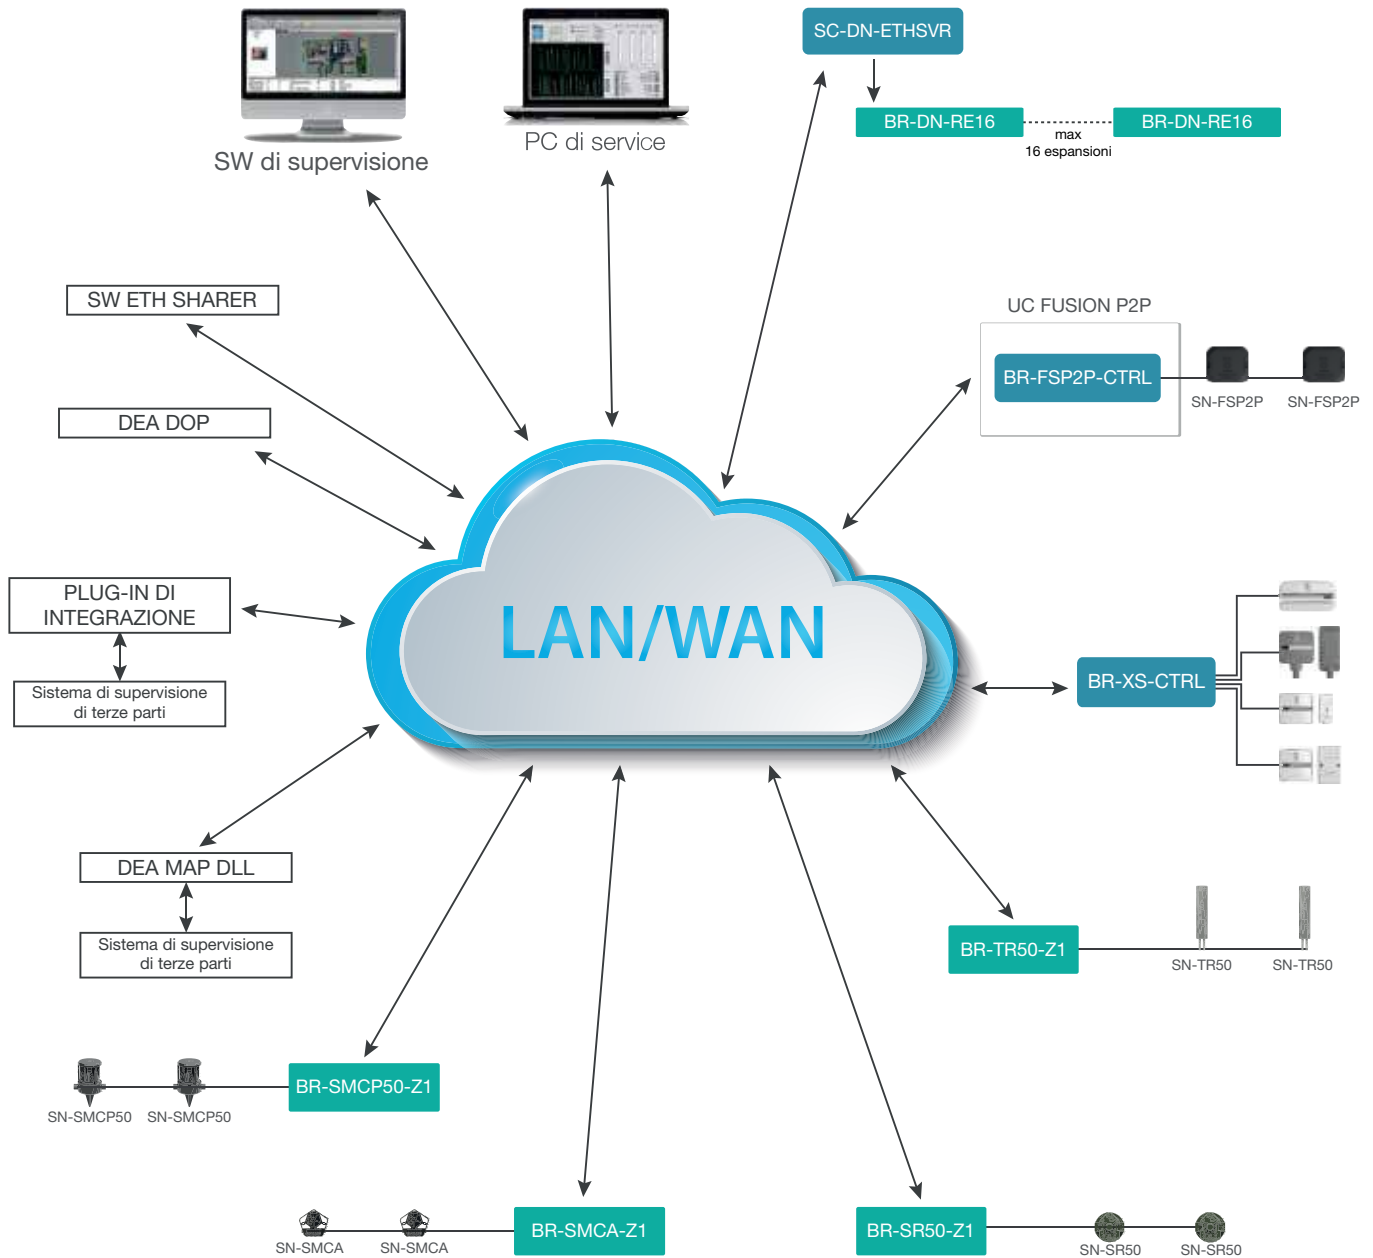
SW di supervisione

PC di service

SC-DN-ETHSVR

BR-DN-RE16

max
16 espansioni

BR-DN-RE16

SW ETH SHARER

DEA DOP

UC FUSION P2P

BR-FSP2P-CTRL

SN-FSP2P

SN-FSP2P

PLUG-IN DI INTEGRAZIONE

Sistema di supervisione di terze parti

LAN/WAN

BR-XS-CTRL

DEA MAP DLL

Sistema di supervisione di terze parti

BR-TR50-Z1

SN-TR50

SN-TR50

SN-SMCP50

SN-SMCP50

BR-SMCP50-Z1

SN-SMCA

SN-SMCA

BR-SMCA-Z1

BR-SR50-Z1

SN-SR50

SN-SR50